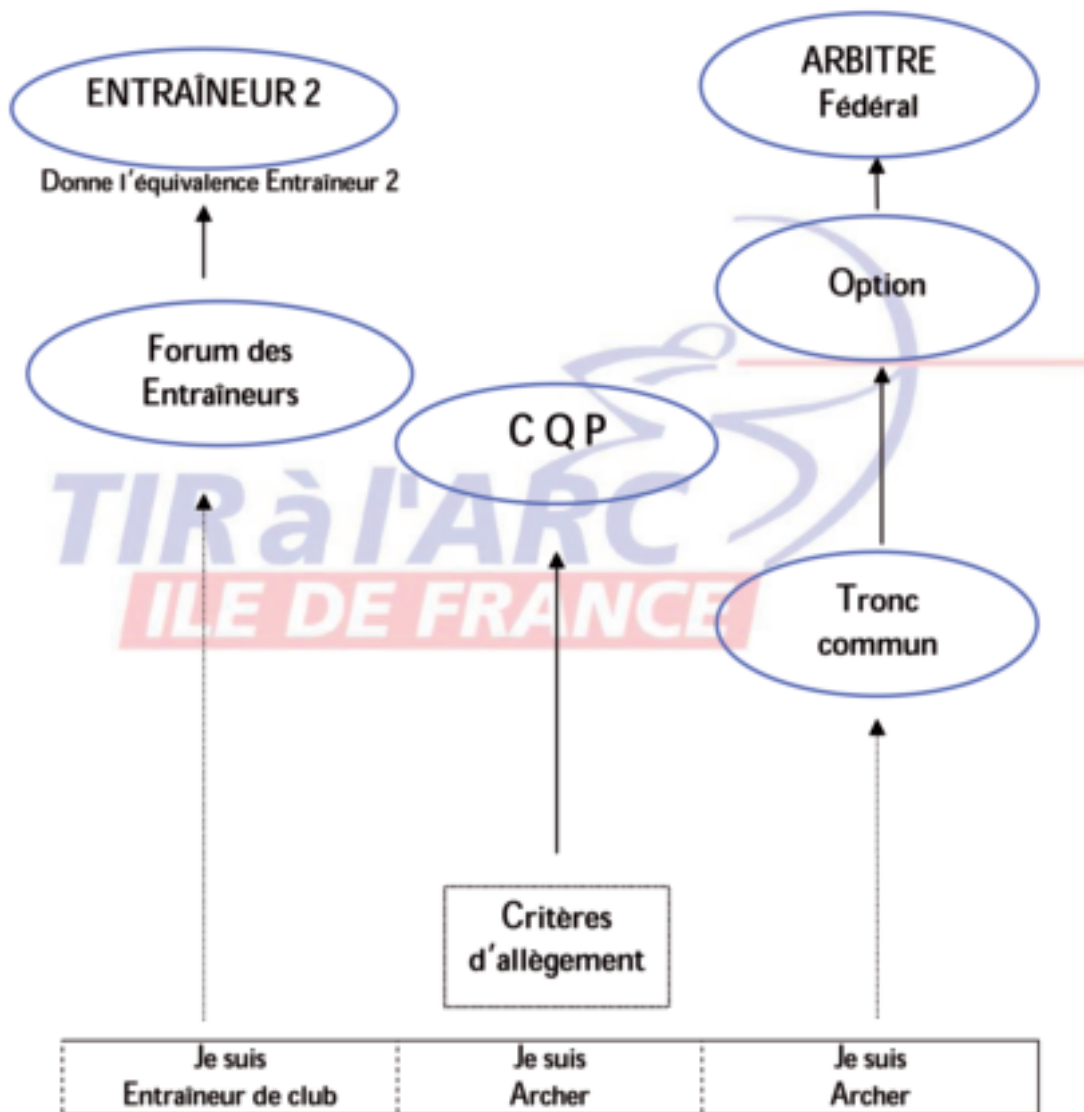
ENTRAÎNEUR 2

Donne l'équivalence Entraîneur 2

ARBITRE
Fédéral

Option

Forum des Entraîneurs

C Q P

TIR à l'ARC
ILE DE FRANCE

Tronc commun

Critères d'allègement

| Je suis Entraîneur de club | Je suis Archer | Je suis Archer |
|---|---|---|